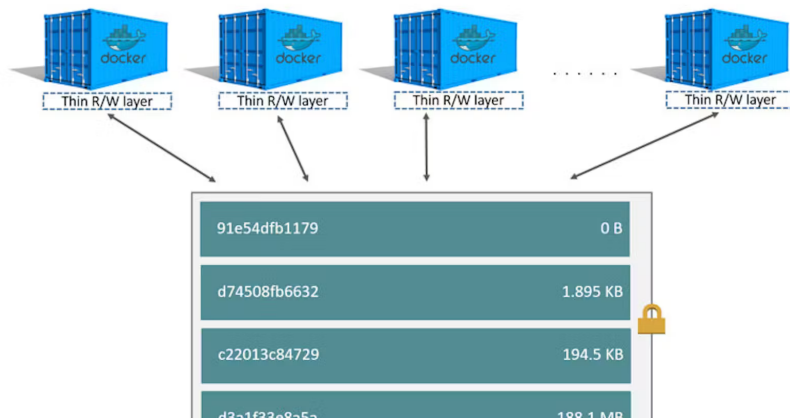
docker
Thin R/W layer

docker
Thin R/W layer

docker
Thin R/W layer

. . . . . .

docker
Thin R/W layer

| 91e54dfb1179 | 0 B |
|---|---|
| d74508fb6632 | 1.895 KB |
| c22013c84729 | 194.5 KB |
| d3a1f33e8a5a | 188.1 MB |